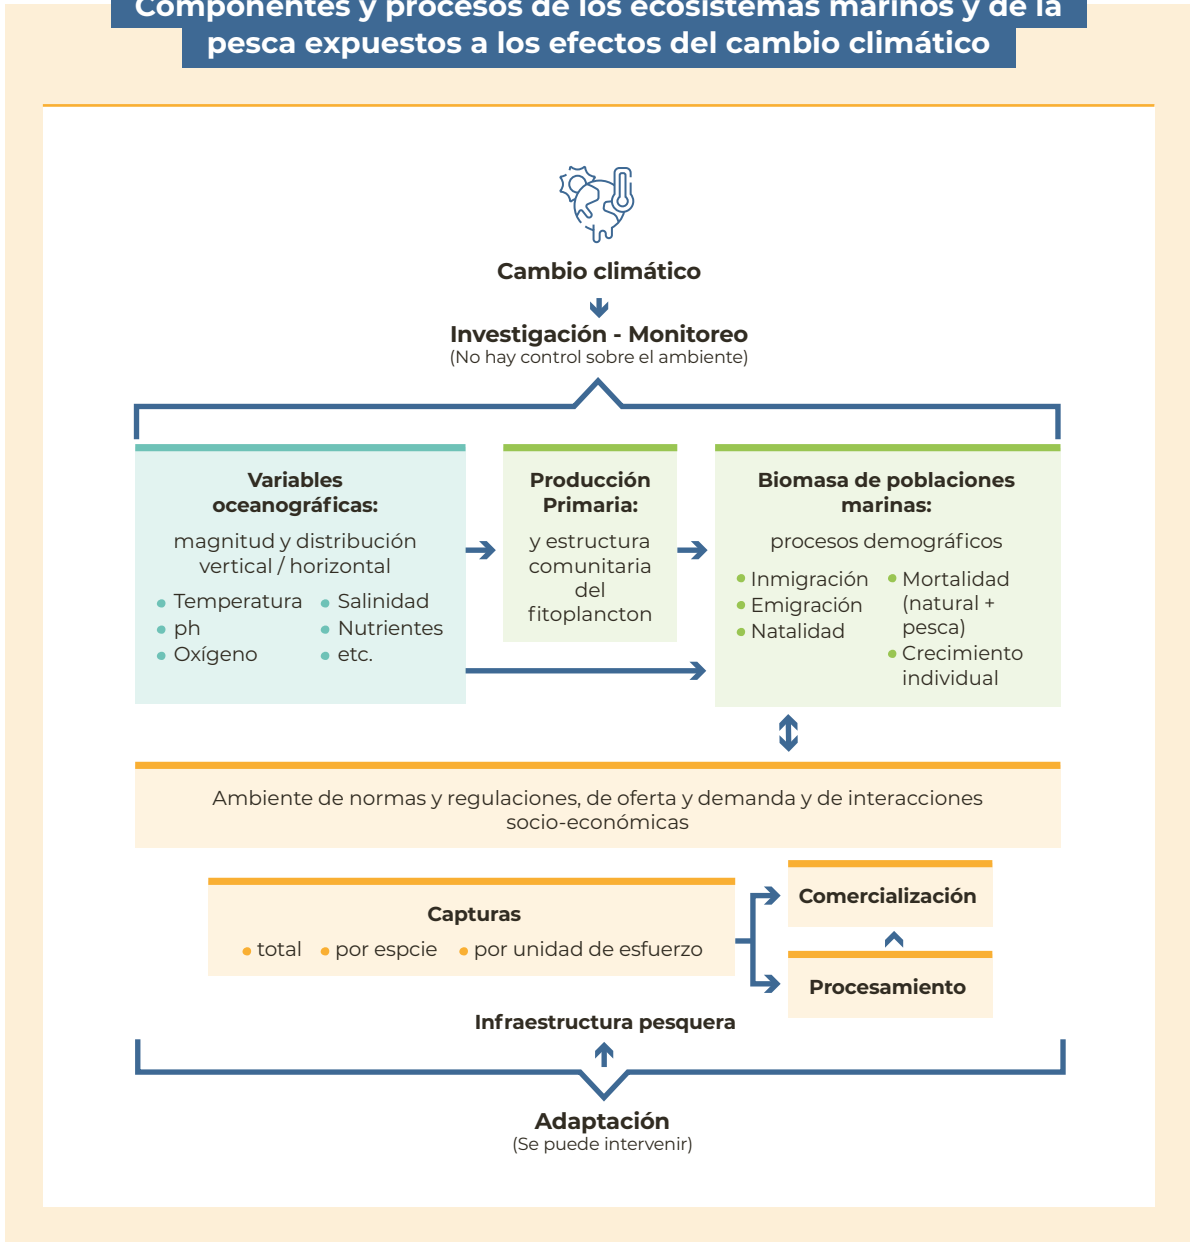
Componentes y procesos de los ecosistemas marinos y de la pesca expuestos a los efectos del cambio climático

Cambio climático

Investigación - Monitoreo
(No hay control sobre el ambiente)

Variables oceanográficas:
magnitud y distribución vertical / horizontal
• Temperatura
• ph
• Oxígeno
• Salinidad
• Nutrientes
• etc.

Producción Primaria:
y estructura comunitaria del fitoplancton

Biomasa de poblaciones marinas:
procesos demográficos
• Inmigración
• Emigración
• Natalidad
• Mortalidad (natural + pesca)
• Crecimiento individual

Ambiente de normas y regulaciones, de oferta y demanda y de interacciones socio-económicas

Capturas
• total • por espcie • por unidad de esfuerzo

Comercialización

Procesamiento

Infraestructura pesquera

Adaptación
(Se puede intervenir)